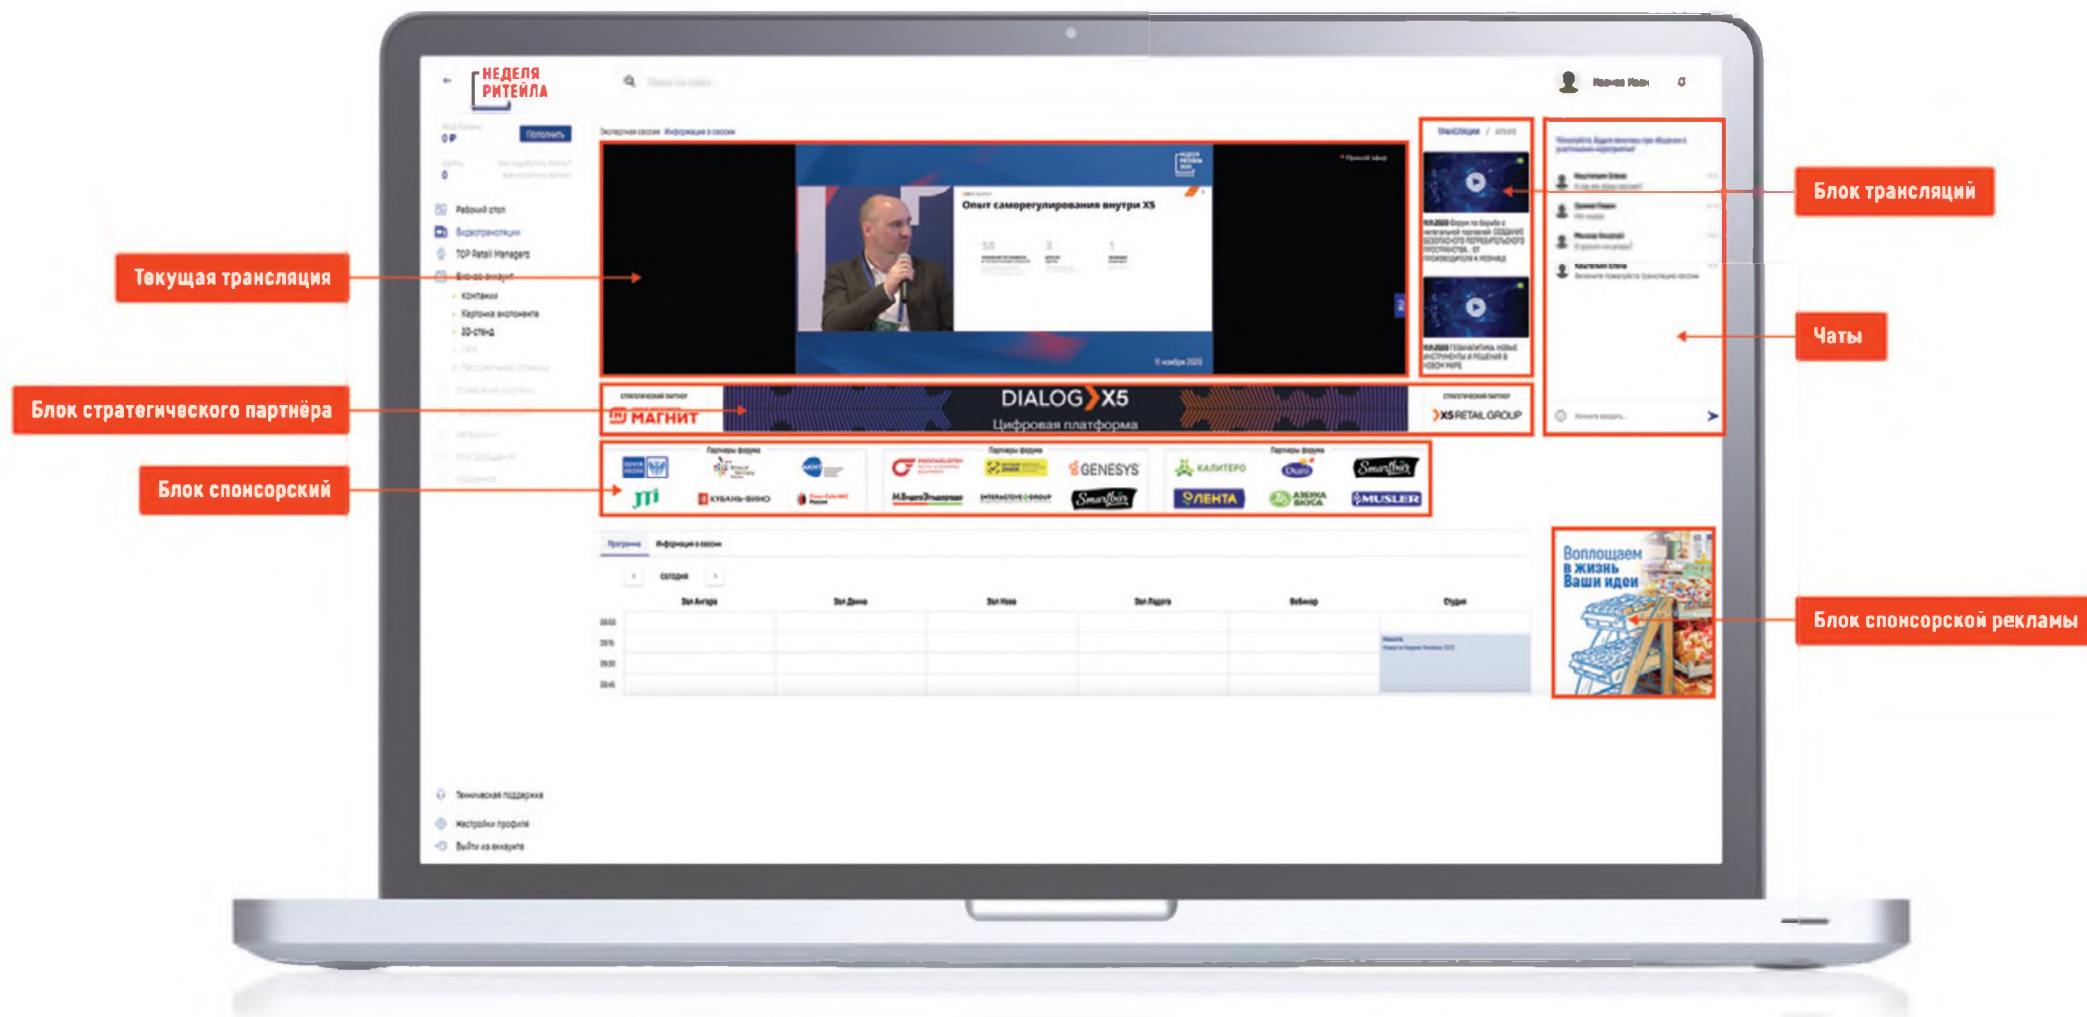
НЕДЕЛЯ РИТЕЙЛА

Пополнить

0 ₽

Рабочий стол
Видеотрансляции
TOP Retail Managers
Бизнес-аккаунт
Контакты
Карточка экспонента
3D-стенд

Экспертная сессия  Информация о сессии

Опыт саморегулирования внутри X5

Трансляции / Архив

Блок трансляций

Текущая трансляция

Чаты

Блок стратегического партнёра

МАГНИТ

DIALOG X5
Цифровая платформа

X5 RETAIL GROUP

Блок спонсорский

Партнеры форума

JTI
КУБАНЬ-ВИНО
GENESYS
Smartbox
КАЛИТЕРО
ЛЕНТА
MUSLER

Программа  Информация о сессии

сегодня

Зал Ангара  Зал Дунай  Зал Нева  Зал Ладога  Вебинар  Студия

Воплощаем в жизнь Ваши идеи

Блок спонсорской рекламы

Техническая поддержка
Настройки профиля
Выйти из аккаунта